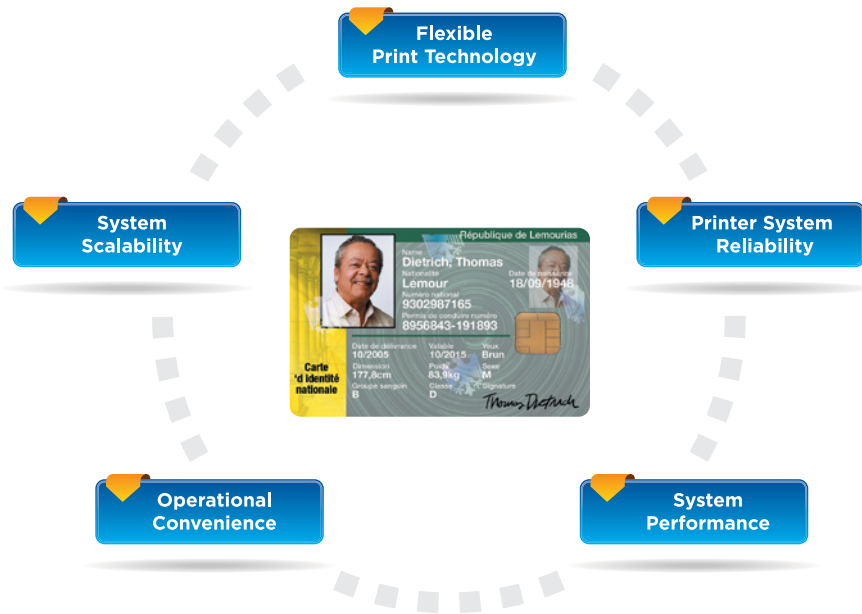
Flexible Print Technology

System Scalability

Printer System Reliability

République de Lemourias

Name
Dietrich, Thomas
Nationalité
Lemour
Date de naissance
18/09/1948
Numéro national
9302987165
Permis de conduire numéro
8956843-191893

Carte 'd identité nationale

Date de délivrance
10/2005
Valable
10/2015
Yeux
Brun
Dimension
177,8cm
Poids
83,9kg
Sexe
M
Groupe sanguin
B
Classe
D
Signature

Thomas Dietrich

Operational Convenience

System Performance